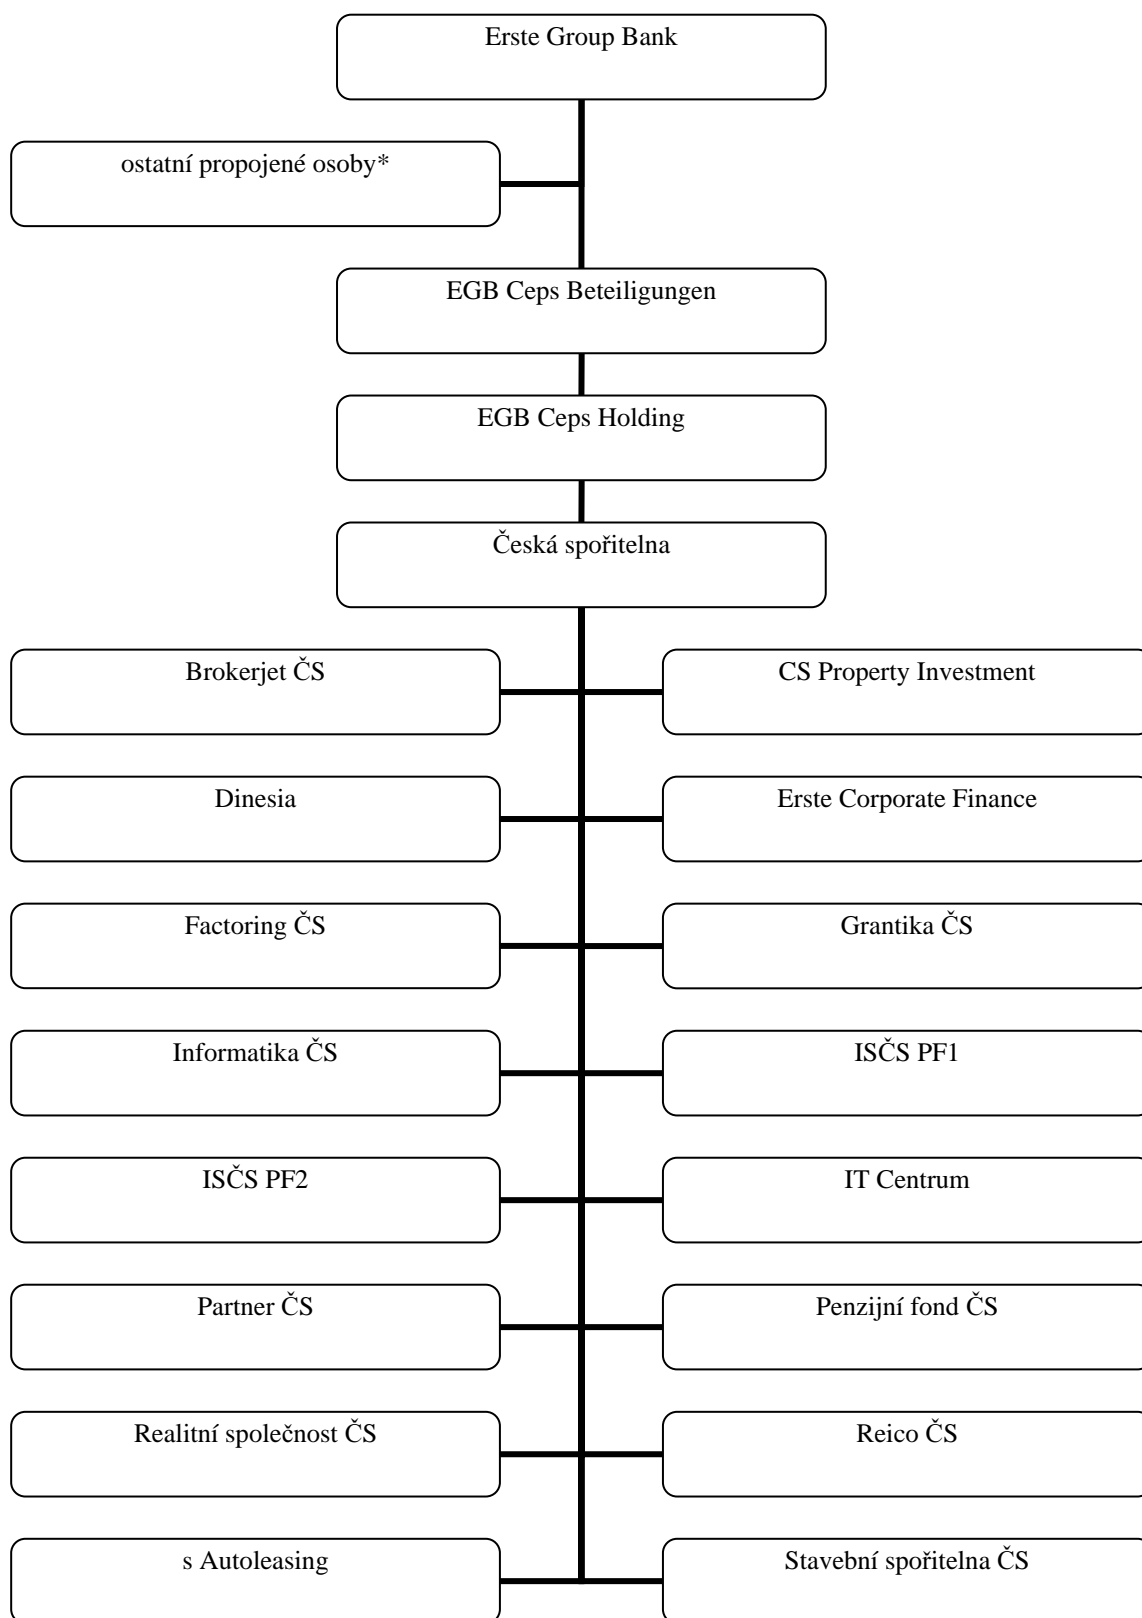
Erste Group Bank

ostatní propojené osoby*

EGB Ceps Beteiligungen

EGB Ceps Holding

Česká spořitelna

Brokerjet ČS

CS Property Investment

Dinesia

Erste Corporate Finance

Factoring ČS

Grantika ČS

Informatika ČS

ISČS PF1

ISČS PF2

IT Centrum

Partner ČS

Penzijní fond ČS

Realitní společnost ČS

Reico ČS

s Autoleasing

Stavební spořitelna ČS